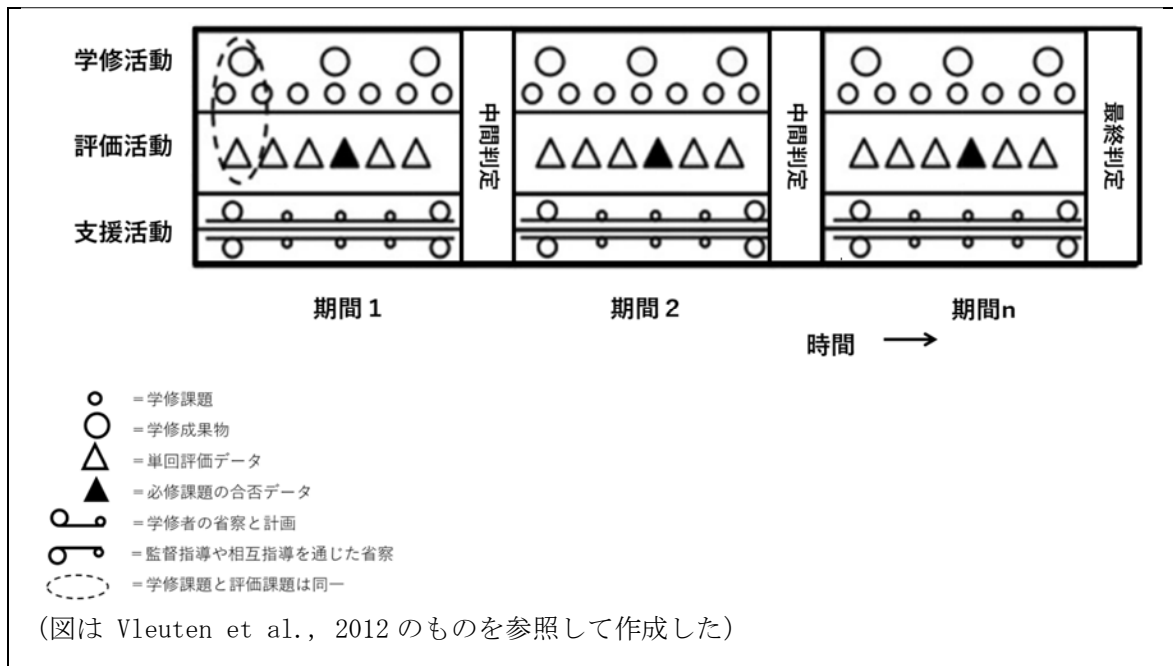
学修活動

評価活動

支援活動

中間判定

中間判定

最終判定

期間 1

期間 2

期間n

時間 ⟶

= 学修課題
= 学修成果物
= 単回評価データ
= 必修課題の合否データ
= 学修者の省察と計画
= 監督指導や相互指導を通じた省察
= 学修課題と評価課題は同一

（図は Vleuten et al., 2012 のものを参照して作成した）